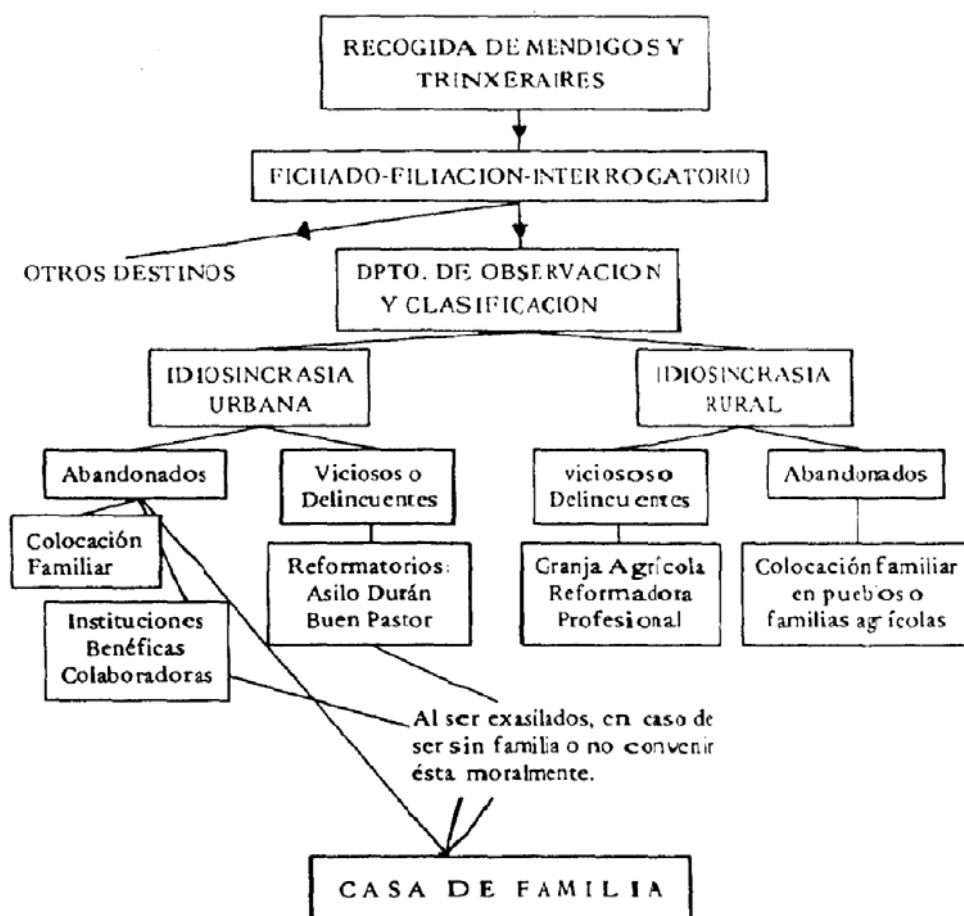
RECOGIDA DE MENDIGOS Y TRINXERAIRES

FICHADO-FILIACION-INTERROGATORIO

OTROS DESTINOS

DPTO. DE OBSERVACION Y CLASIFICACION

IDIOSINCRASIA URBANA

IDIOSINCRASIA RURAL

Abandonados

Viciosos o Delincuentes

viciosos o Delincuentes

Abandonados

Colocación Familiar

Instituciones Benéficas Colaboradoras

Reformatorios: Asilo Durán Buen Pastor

Granja Agrícola Reformadora Profesional

Colocación familiar en pueblos o familias agrícolas

Al ser exasilados, en caso de ser sin familia o no convenir ésta moralmente.

CASA DE FAMILIA